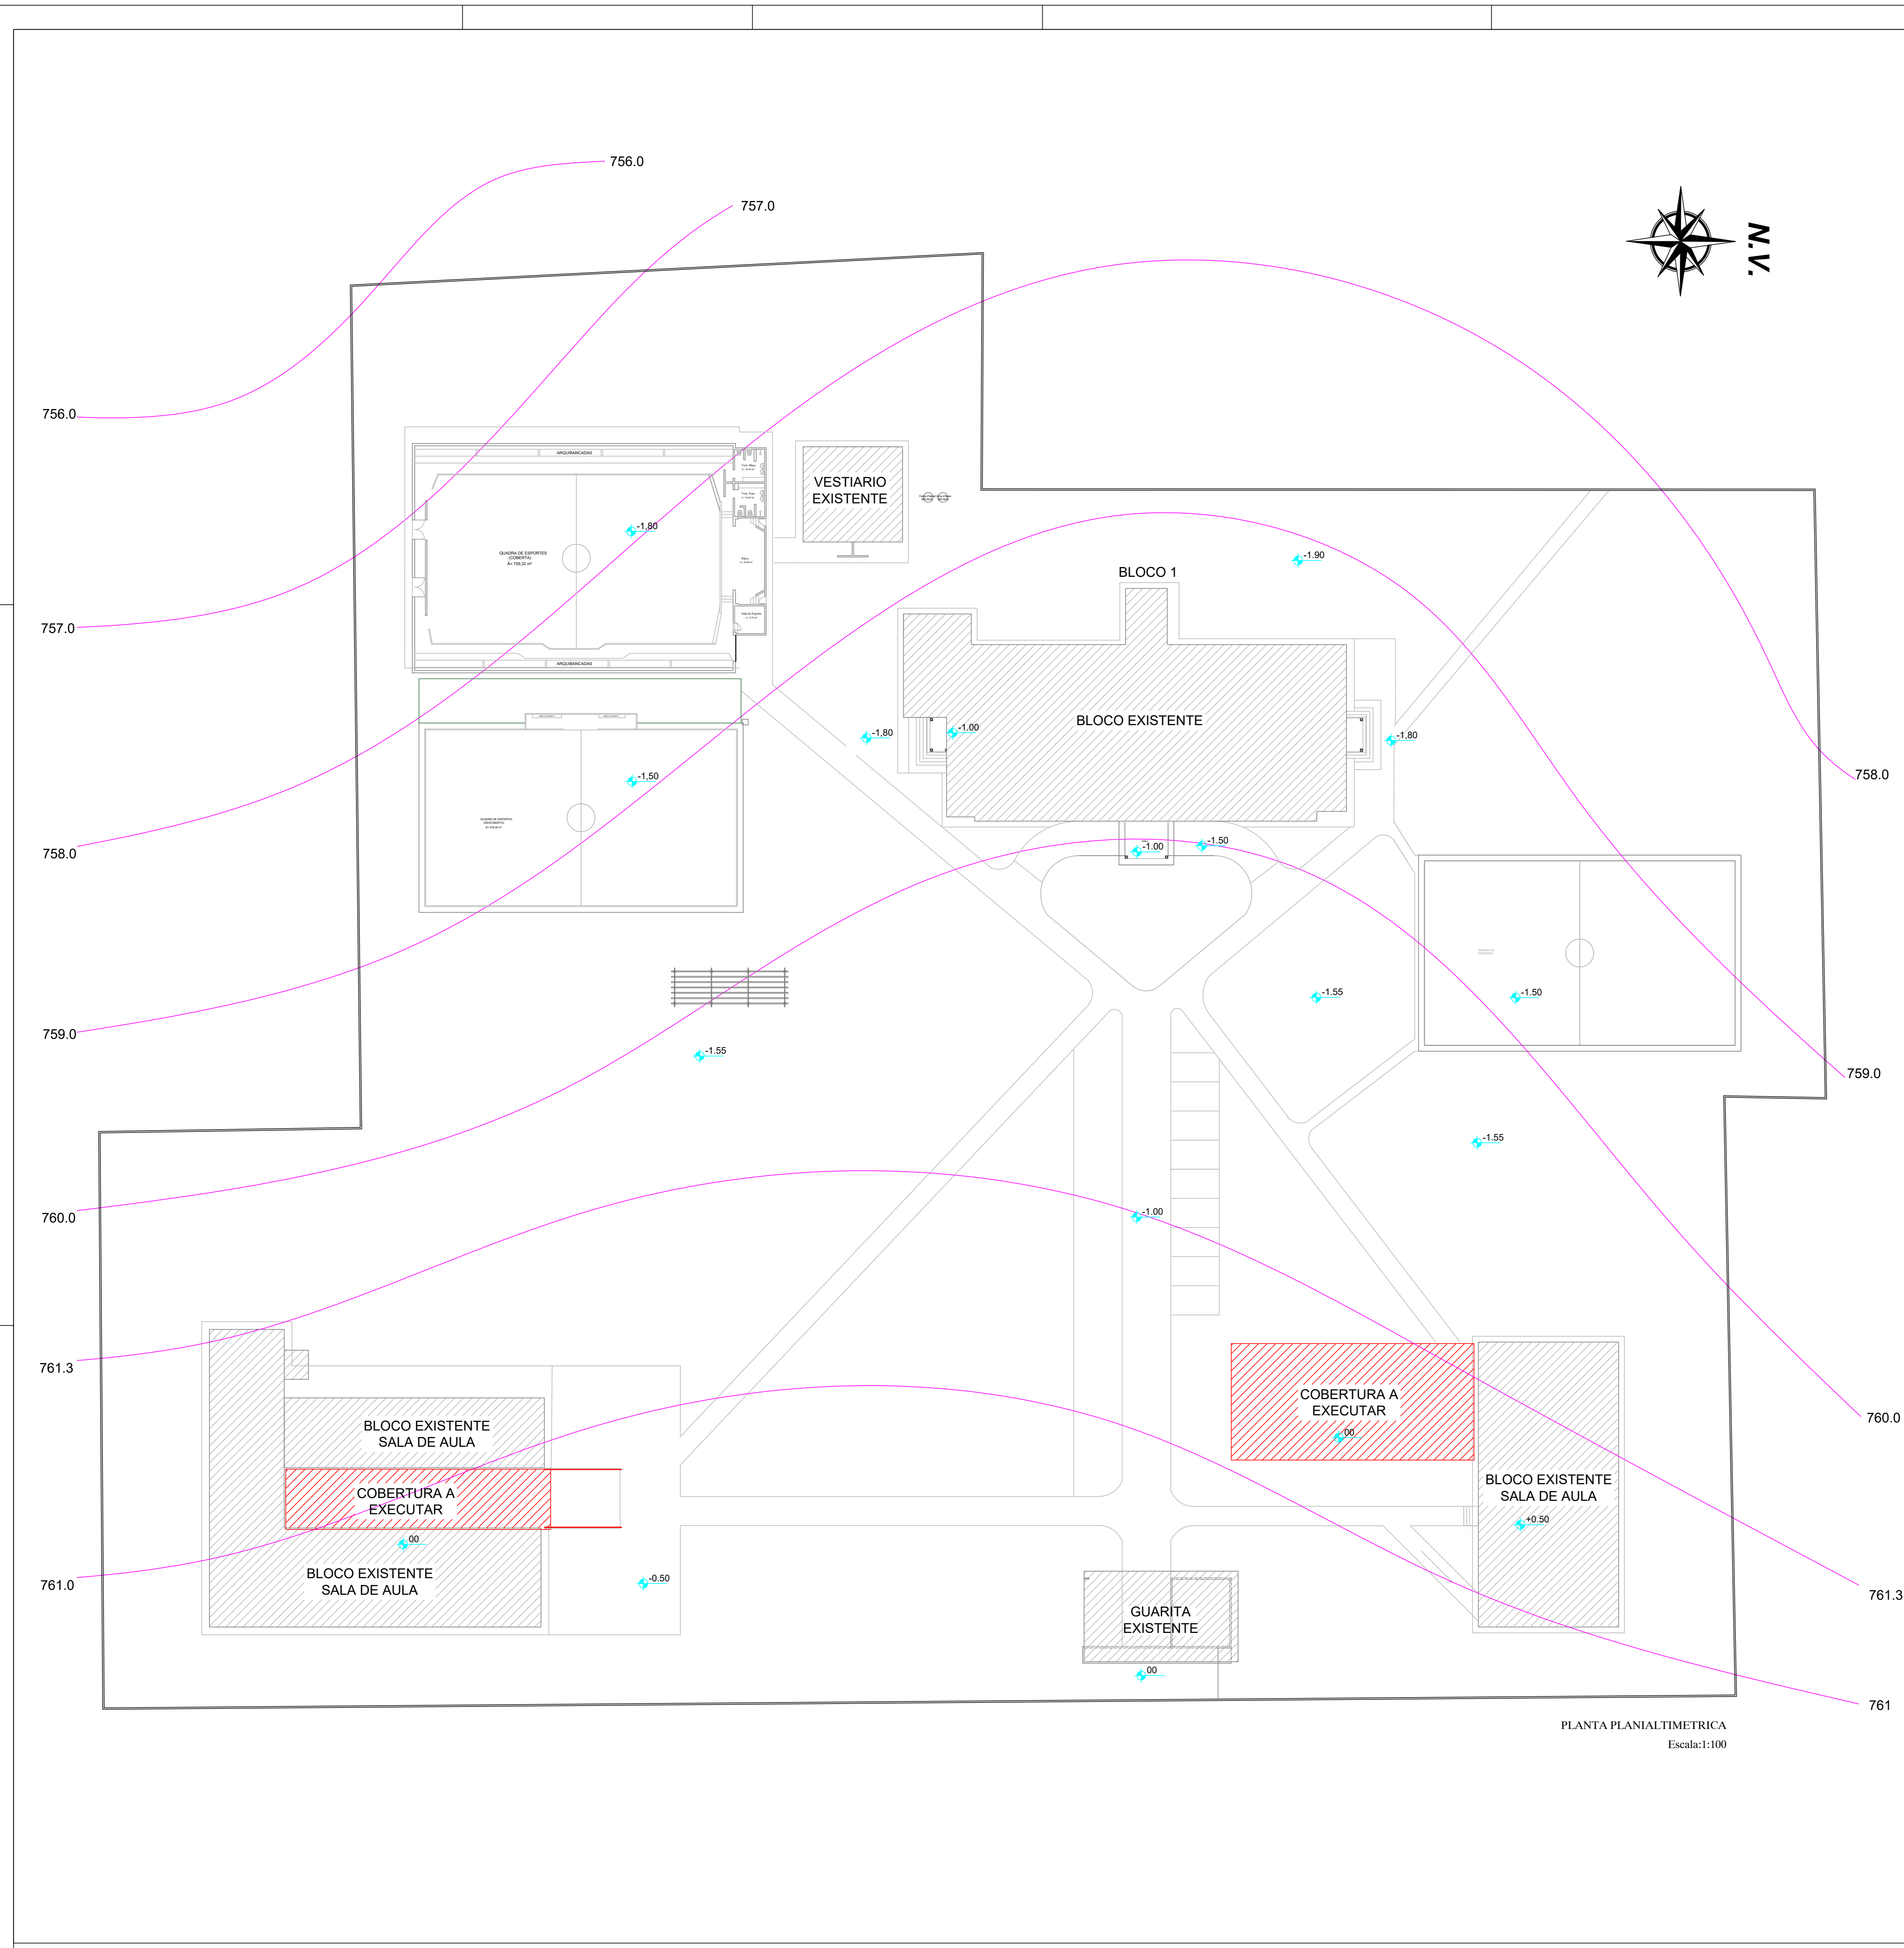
756.0
757.0
N.V.
756.0
ARQUIBANCADAS
VESTIARIO EXISTENTE
-1,80
QUADRA DE ESPORTES (COBERTA)
-1.90
BLOCO 1
757.0
ARQUIBANCADAS
BLOCO EXISTENTE
-1,80
-1.00
-1,80
758.0
-1,50
758.0
-1.00
-1.50
759.0
-1.55
-1.50
-1.55
759.0
-1.55
-1.00
760.0
761.3
COBERTURA A EXECUTAR
00
760.0
BLOCO EXISTENTE SALA DE AULA
COBERTURA A EXECUTAR
BLOCO EXISTENTE SALA DE AULA
00
+0.50
761.0
BLOCO EXISTENTE SALA DE AULA
-0.50
GUARITA EXISTENTE
761.3
00
761
PLANTA PLANIALTIMETRICA
Escala:1:100